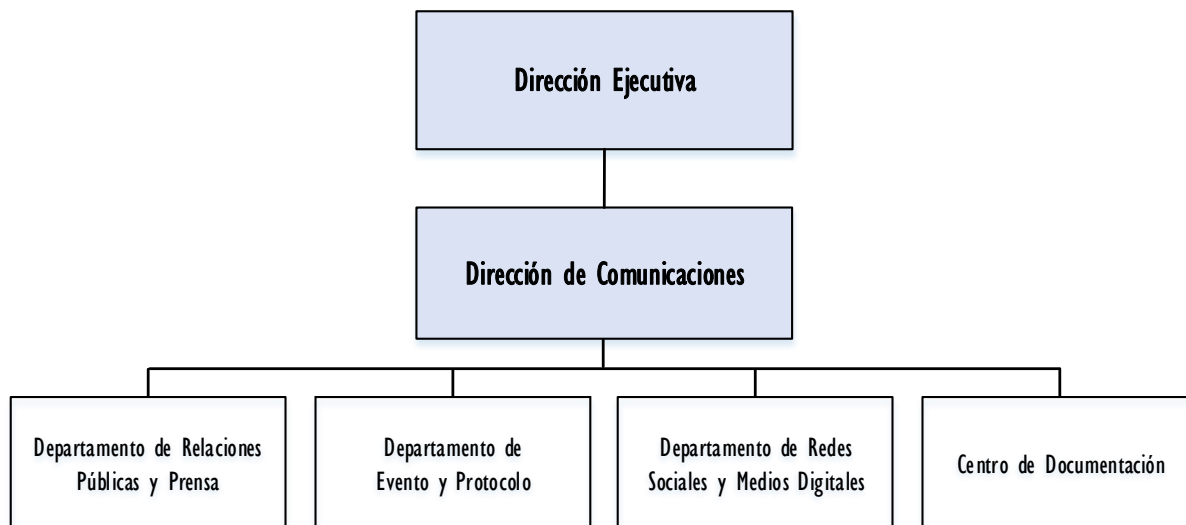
Dirección Ejecutiva

Dirección de Comunicaciones

Departamento de Relaciones Públicas y Prensa

Departamento de Evento y Protocolo

Departamento de Redes Sociales y Medios Digitales

Centro de Documentación